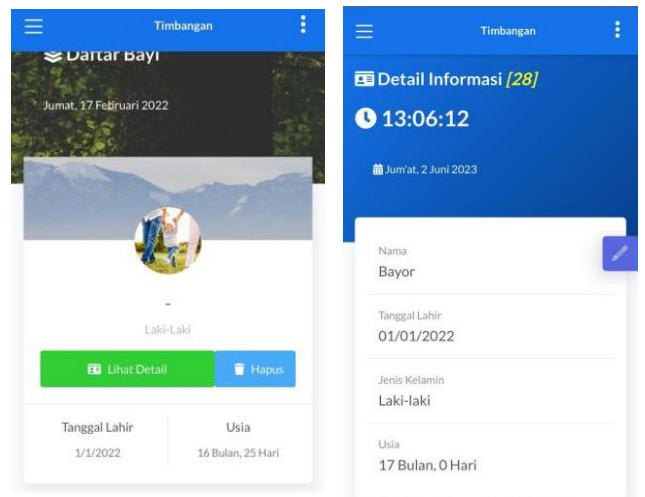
Timbangan

Daftar Bayi

Jumat, 17 Februari 2022

-

Laki-Laki

Lihat Detail

Hapus

| Tanggal Lahir | Usia |
|---|---|
| 1/1/2022 | 16 Bulan, 25 Hari |

Timbangan

Detail Informasi *[28]*

13:06:12

Jum'at, 2 Juni 2023

Nama
Bayor

Tanggal Lahir
01/01/2022

Jenis Kelamin
Laki-laki

Usia
17 Bulan, 0 Hari